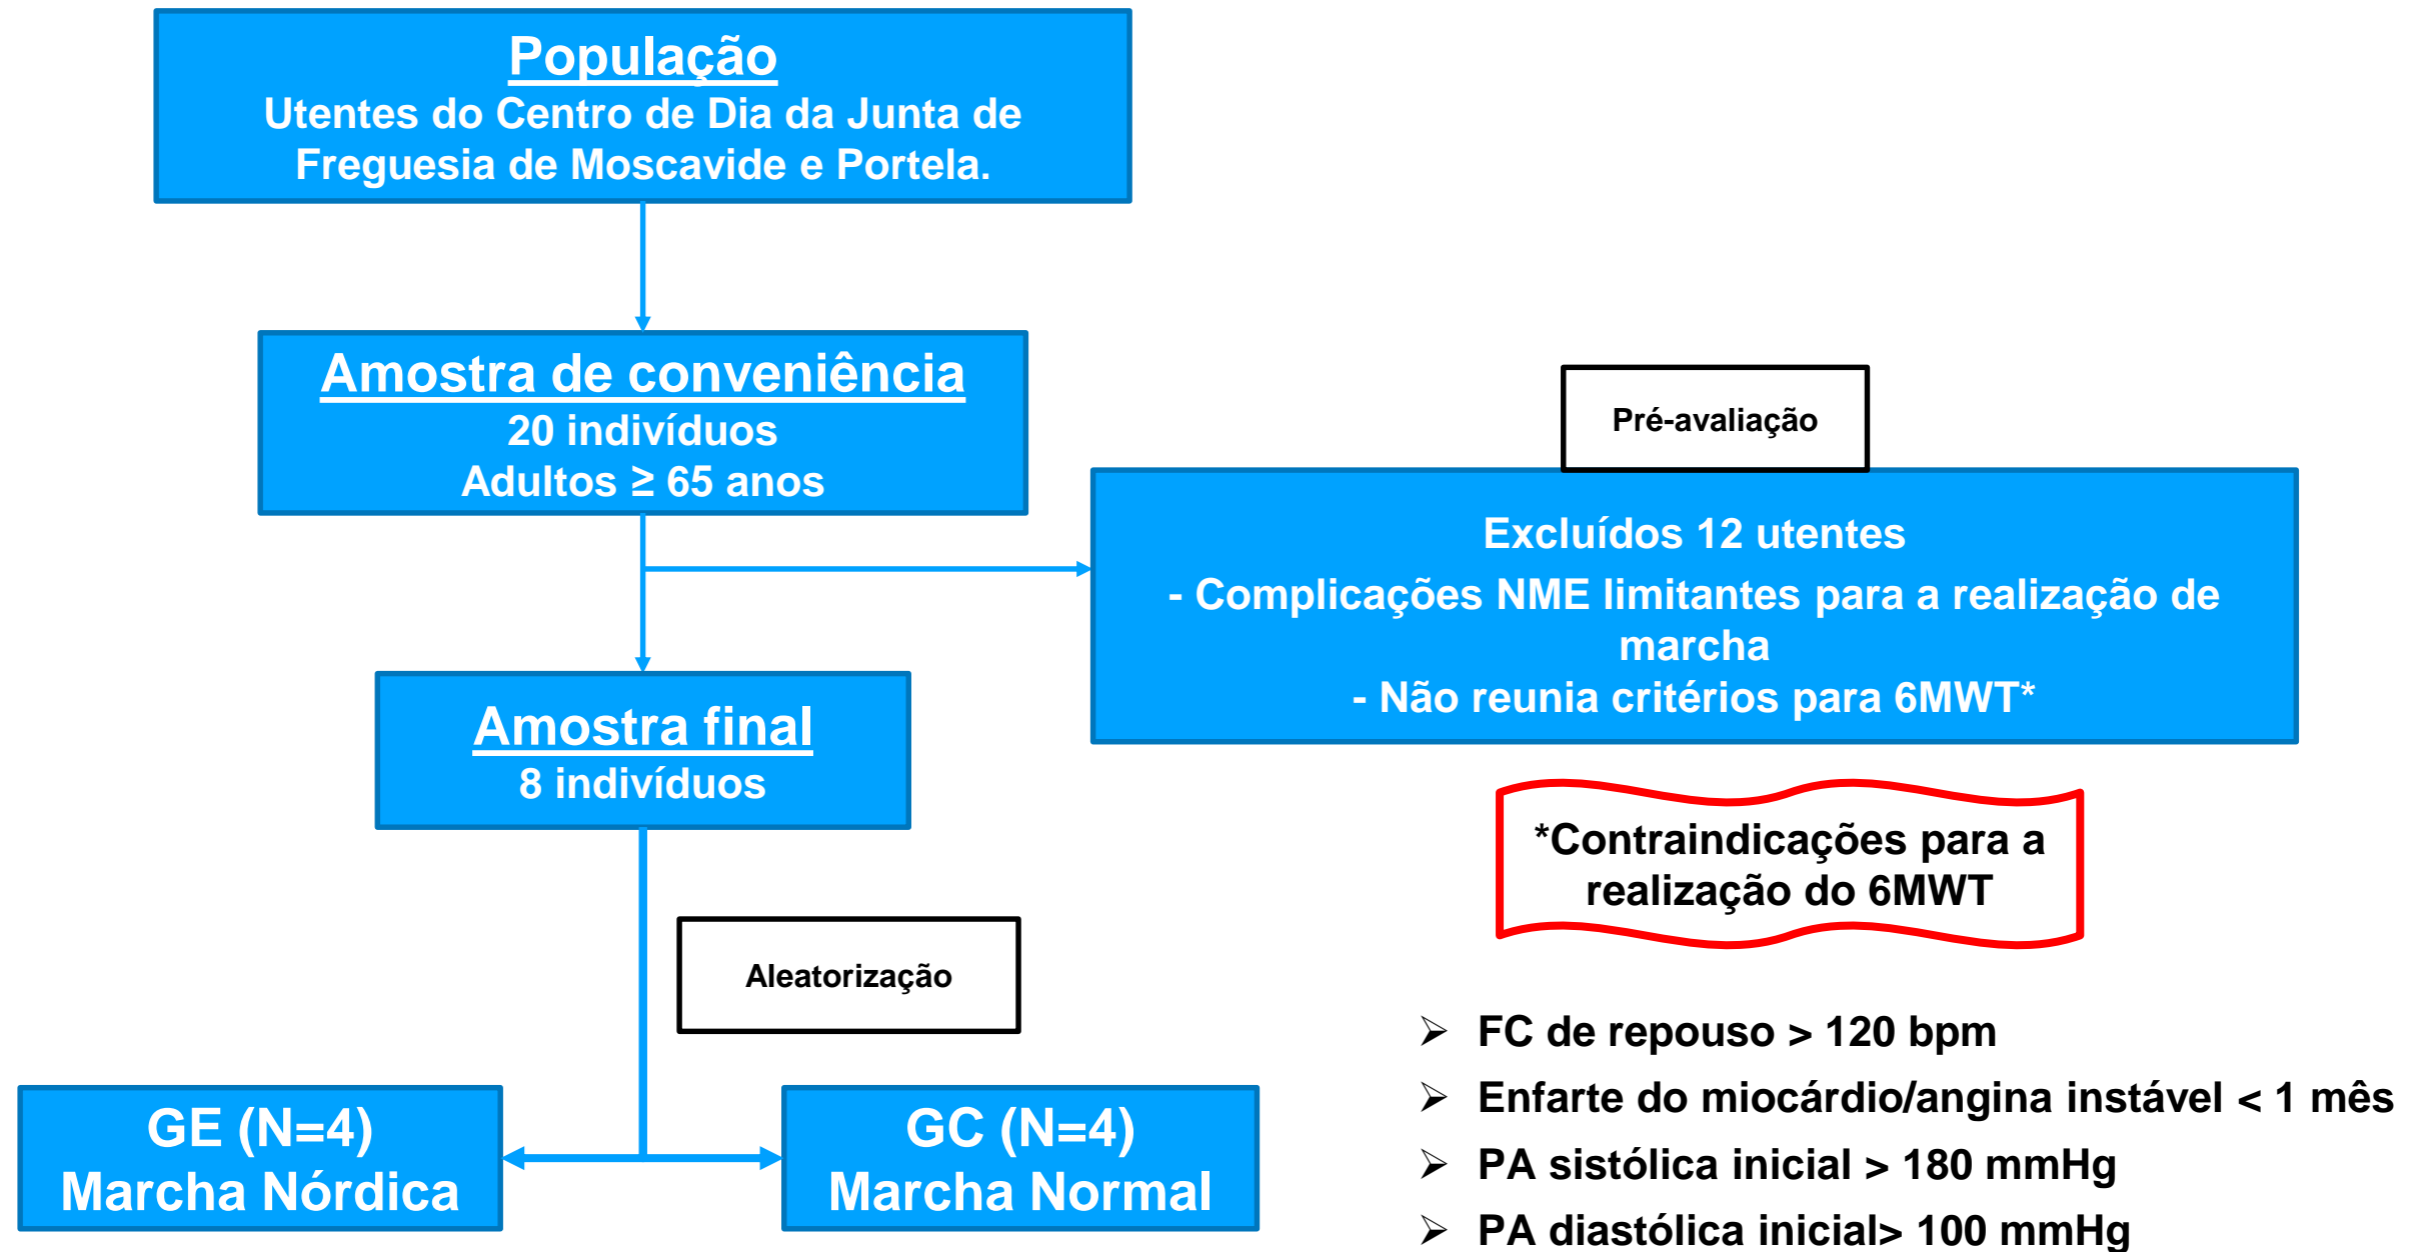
População
Utentes do Centro de Dia da Junta de Freguesia de Moscavide e Portela.

Amostra de conveniência
20 indivíduos
Adultos ≥ 65 anos

Pré-avaliação

Excluídos 12 utentes
- Complicações NME limitantes para a realização de marcha
- Não reunia critérios para 6MWT*

Amostra final
8 indivíduos

*Contraindicações para a realização do 6MWT

Aleatorização

➢ FC de repouso > 120 bpm
➢ Enfarte do miocárdio/angina instável < 1 mês
➢ PA sistólica inicial > 180 mmHg
➢ PA diastólica inicial> 100 mmHg

GE (N=4)
Marcha Nórdica

GC (N=4)
Marcha Normal